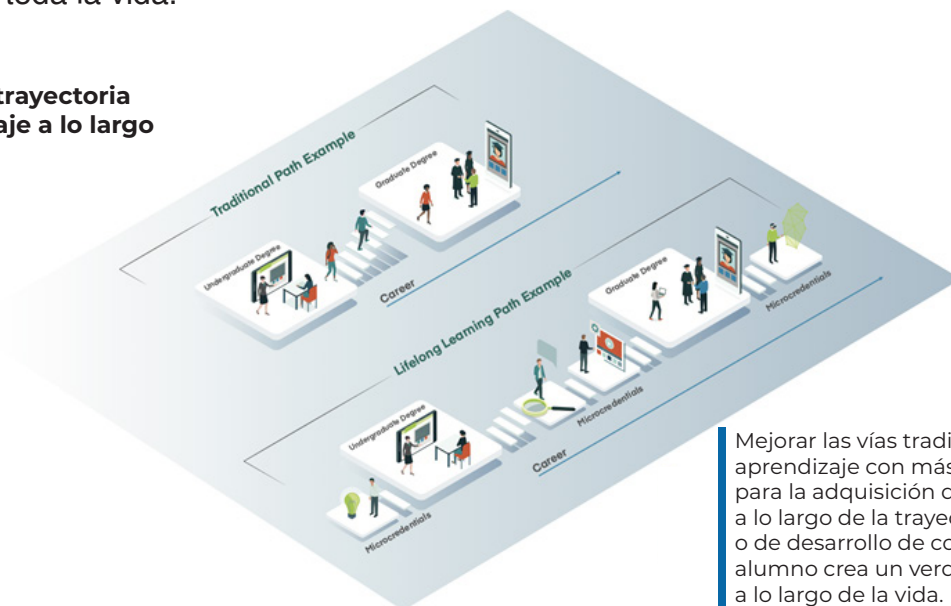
toda la vida.

trayectoria
aje a lo largo

Traditional Path Example

Graduate Degree

Undergraduate Degree

Career

Lifelong Learning Path Example

Graduate Degree

Microcredentials

Undergraduate Degree

Microcredentials

Career

Microcredentials

Mejorar las vías tradi
aprendizaje con más
para la adquisición d
a lo largo de la trayec
o de desarrollo de co
alumno crea un verd
a lo largo de la vida.